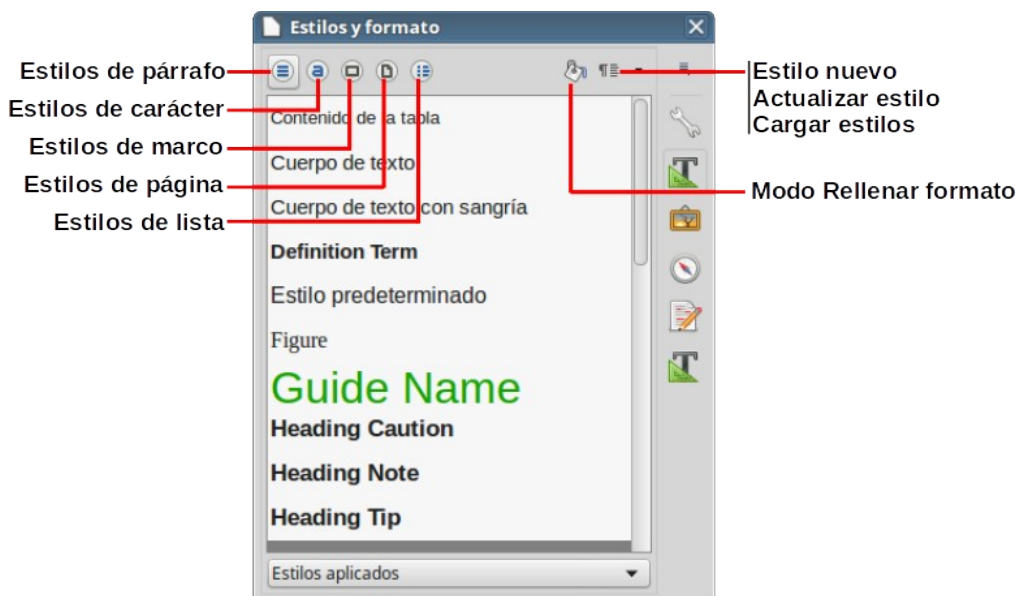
Estilos y formato

Estilos de párrafo
Estilos de carácter
Estilos de marco
Estilos de página
Estilos de lista

Estilo nuevo
Actualizar estilo
Cargar estilos

Modo Rellenar formato

Contenido de la tabla
Cuerpo de texto
Cuerpo de texto con sangría
Definition Term
Estilo predeterminado
Figure
Guide Name
Heading Caution
Heading Note
Heading Tip

Estilos aplicados